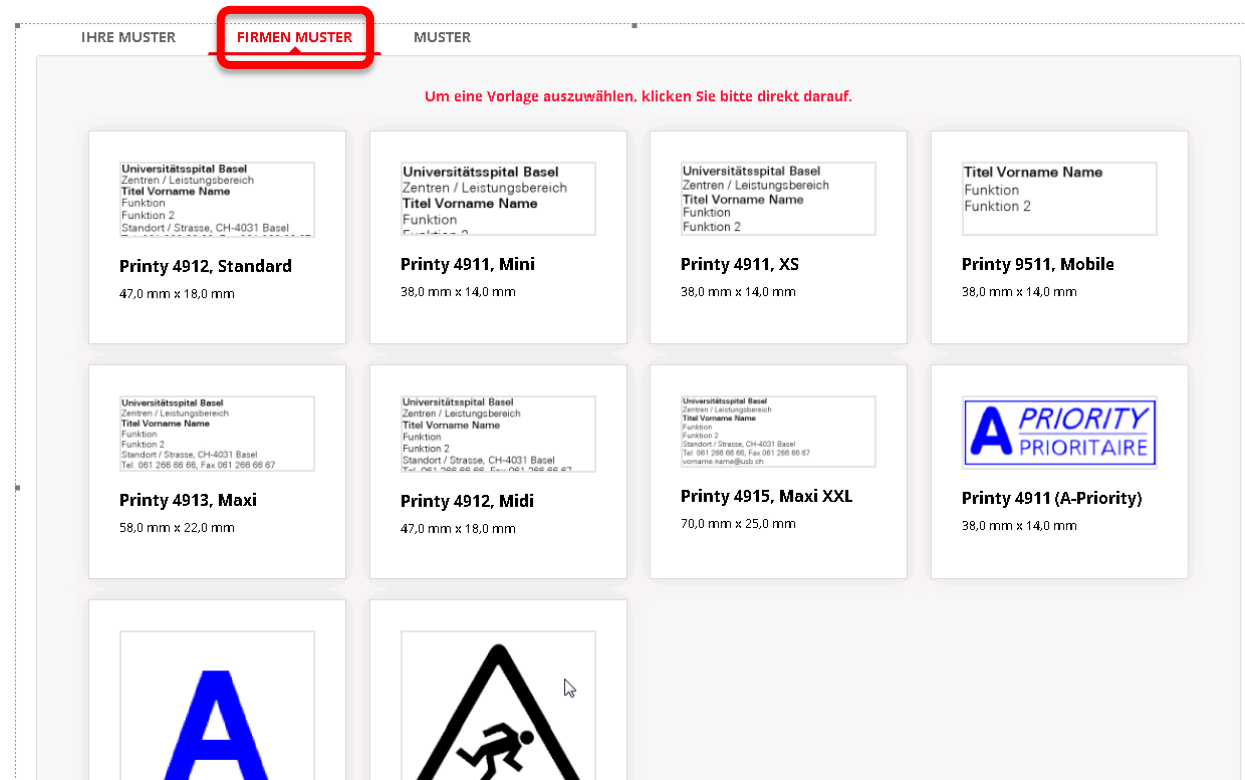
IHRE MUSTER FIRMEN MUSTER MUSTER

Um eine Vorlage auszuwählen, klicken Sie bitte direkt darauf.

Universitätsspital Basel
Zentren / Leistungsbereich
Titel Vorname Name
Funktion
Funktion 2
Standort / Strasse, CH-4031 Basel
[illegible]

Printy 4912, Standard
47,0 mm x 18,0 mm

Universitätsspital Basel
Zentren / Leistungsbereich
Titel Vorname Name
Funktion
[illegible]

Printy 4911, Mini
38,0 mm x 14,0 mm

Universitätsspital Basel
Zentren / Leistungsbereich
Titel Vorname Name
Funktion
Funktion 2

Printy 4911, XS
38,0 mm x 14,0 mm

Titel Vorname Name
Funktion
Funktion 2

Printy 9511, Mobile
38,0 mm x 14,0 mm

Universitätsspital Basel
Zentren / Leistungsbereich
Titel Vorname Name
Funktion
Funktion 2
Standort / Strasse, CH-4031 Basel
Tel. 061 266 66 66, Fax 061 266 66 67

Printy 4913, Maxi
58,0 mm x 22,0 mm

Universitätsspital Basel
Zentren / Leistungsbereich
Titel Vorname Name
Funktion
Funktion 2
Standort / Strasse, CH-4031 Basel
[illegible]

Printy 4912, Midi
47,0 mm x 18,0 mm

Universitätsspital Basel
Zentren / Leistungsbereich
Titel Vorname Name
Funktion
Funktion 2
Standort / Strasse, CH-4031 Basel
Tel. 061 266 66 66, Fax 061 266 66 67
vorname.name@usb.ch

Printy 4915, Maxi XXL
70,0 mm x 25,0 mm

A PRIORITY
PRIORITAIRE

Printy 4911 (A-Priority)
38,0 mm x 14,0 mm

A